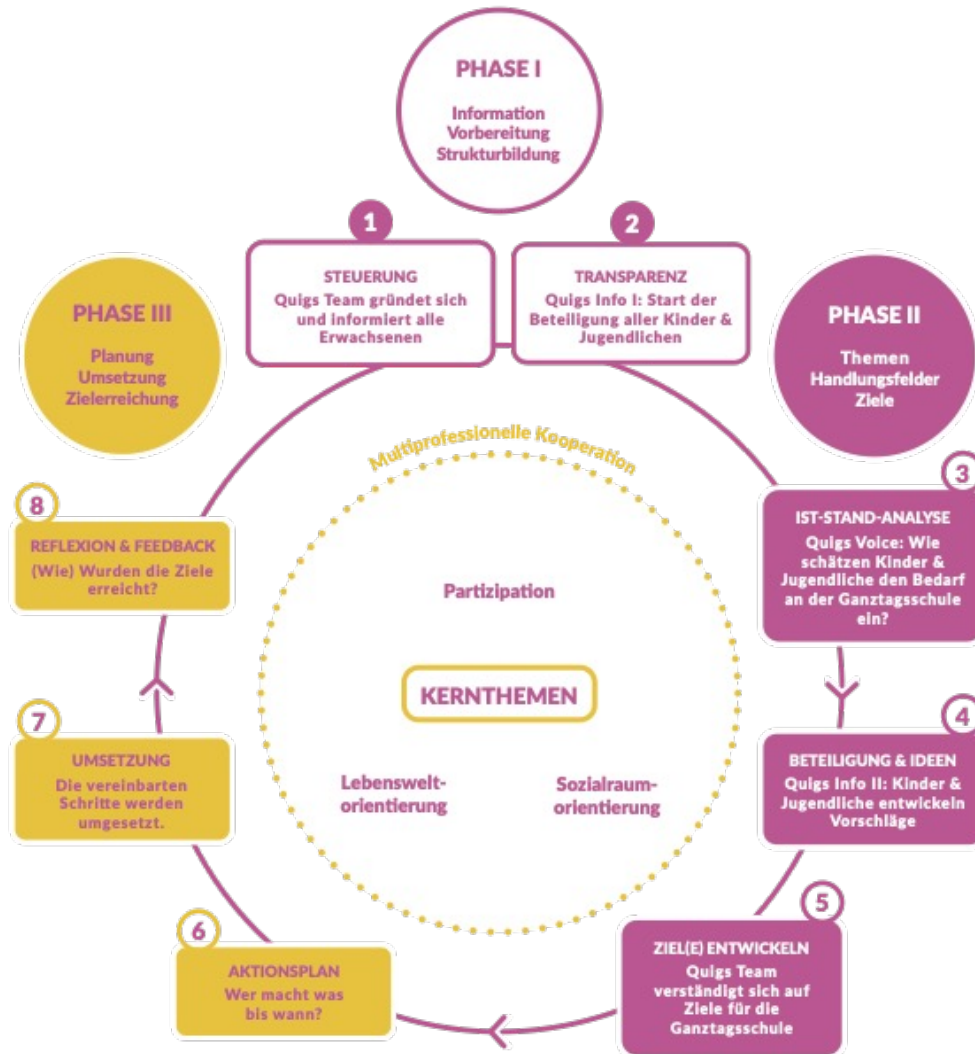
PHASE I

Information
Vorbereitung
Strukturbildung

1

STEUERUNG
Quigs Team gründet sich und informiert alle Erwachsenen

2

TRANSPARENZ
Quigs Info I: Start der Beteiligung aller Kinder & Jugendlichen

PHASE III

Planung
Umsetzung
Zielerreichung

PHASE II

Themen
Handlungsfelder
Ziele

3

IST-STAND-ANALYSE
Quigs Voice: Wie schätzen Kinder & Jugendliche den Bedarf an der Ganztagsschule ein?

4

BETEILIGUNG & IDEEN
Quigs Info II: Kinder & Jugendliche entwickeln Vorschläge

5

ZIEL(E) ENTWICKELN
Quigs Team verständigt sich auf Ziele für die Ganztagsschule

6

AKTIONSPLAN
Wer macht was bis wann?

7

UMSETZUNG
Die vereinbarten Schritte werden umgesetzt.

8

REFLEXION & FEEDBACK
(Wie) Wurden die Ziele erreicht?

Multiprofessionelle Kooperation

Partizipation

KERNTHEMEN

Lebensweltorientierung

Sozialraumorientierung